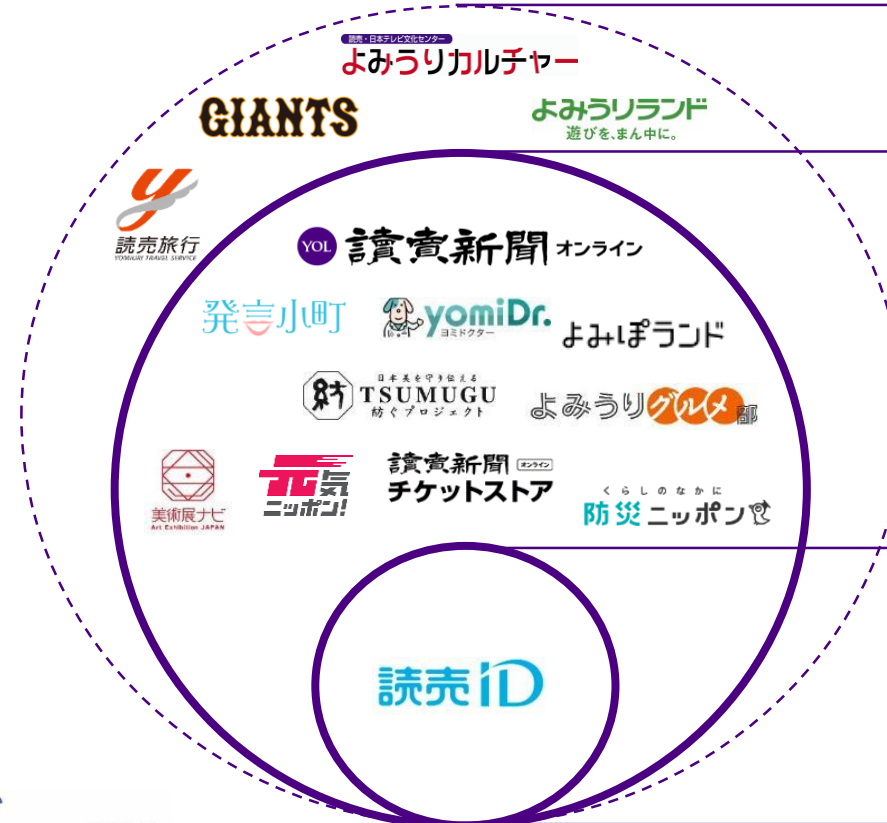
読売・日本テレビ文化センター
よみうりカルチャー

GIANTS

よみうりランド
遊びを、まん中に。

読売旅行
YOMIURI TRAVEL SERVICE

YOL 讀賣新聞 オンライン

発言小町

yomiDr.
ヨミドクター

よみぽランド

日本美を守り伝える
TSUMUGU
紡ぐプロジェクト

よみうりグルメ部

美術展ナビ
Art Exhibition JAPAN

元気ニッポン!

讀賣新聞 オンライン
チケットストア

くらしのなかに
防災ニッポン

読売iD